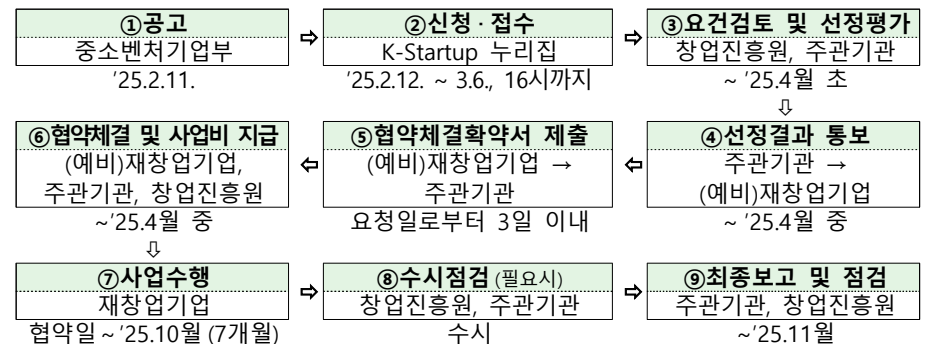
①공고
중소벤처기업부
'25.2.11.

⇨

②신청 · 접수
K-Startup 누리집
'25.2.12. ~ 3.6., 16시까지

⇨

③요건검토 및 선정평가
창업진흥원, 주관기관
~ '25.4월 초

⇩

④선정결과 통보
주관기관 →
(예비)재창업기업
~ '25.4월 중

⇦

⑤협약체결확약서 제출
(예비)재창업기업 →
주관기관
요청일로부터 3일 이내

⇦

⑥협약체결 및 사업비 지급
(예비)재창업기업,
주관기관, 창업진흥원
~'25.4월 중

⇩

⑦사업수행
재창업기업
협약일 ~ '25.10월 (7개월)

⇨

⑧수시점검 (필요시)
창업진흥원, 주관기관
수시

⇨

⑨최종보고 및 점검
주관기관, 창업진흥원
~'25.11월